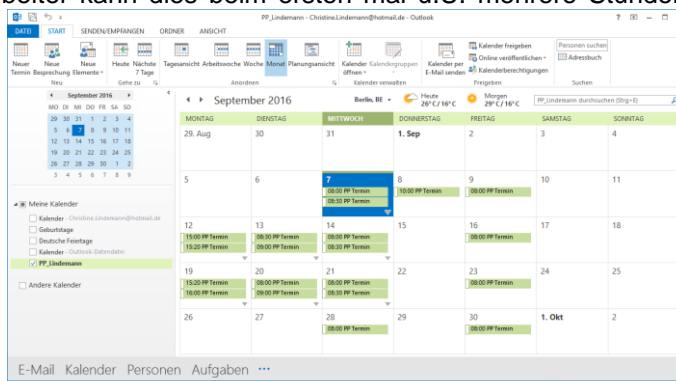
beiter kann dies beim ersten mal u.U. mehrere Stunden

PP_Lindemann - Christine.Lindemann@hotmail.de - Outlook

DATEI START SENDEN/EMPFANGEN ORDNER ANSICHT

Neuer Termin Neue Besprechung Neue Elemente Neu Heute Nächste 7 Tage Gehe zu Tagesansicht Arbeitswoche Woche Monat Planungsansicht Anordnen Kalender öffnen Kalendergruppen Kalender verwalten Kalender per E-Mail senden Kalender freigeben Online veröffentlichen Kalenderberechtigungen Freigeben Personen suchen Adressbuch Suchen

September 2016
MO DI MI DO FR SA SO
29 30 31 1 2 3 4
5 6 7 8 9 10 11
12 13 14 15 16 17 18
19 20 21 22 23 24 25
26 27 28 29 30 1 2
3 4 5 6 7 8 9

Meine Kalender
Kalender - Christine.Lindemann@hotmail.de
Geburtstage
Deutsche Feiertage
Kalender - Outlook-Datendatei
PP_Lindemann
Andere Kalender

September 2016 Berlin, BE Heute 26°C/16°C Morgen 29°C/16°C PP_Lindemann durchsuchen (Strg+E)

| MONTAG | DIENSTAG | MITTWOCH | DONNERSTAG | FREITAG | SAMSTAG | SONNTAG |
|---|---|---|---|---|---|---|
| 29. Aug | 30 | 31 | 1. Sep | 2 | 3 | 4 |
| 5 | 6 | 7 08:00 PP Termin 08:30 PP Termin | 8 10:00 PP Termin | 9 08:00 PP Termin | 10 | 11 |
| 12 15:00 PP Termin 15:20 PP Termin | 13 08:30 PP Termin 09:00 PP Termin | 14 08:00 PP Termin 08:30 PP Termin | 15 | 16 08:00 PP Termin | 17 | 18 |
| 19 15:20 PP Termin 16:00 PP Termin | 20 08:00 PP Termin 09:00 PP Termin | 21 08:00 PP Termin 08:30 PP Termin | 22 | 23 08:00 PP Termin | 24 | 25 |
| 26 | 27 | 28 08:00 PP Termin | 29 | 30 08:00 PP Termin | 1. Okt | 2 |

E-Mail Kalender Personen Aufgaben ···